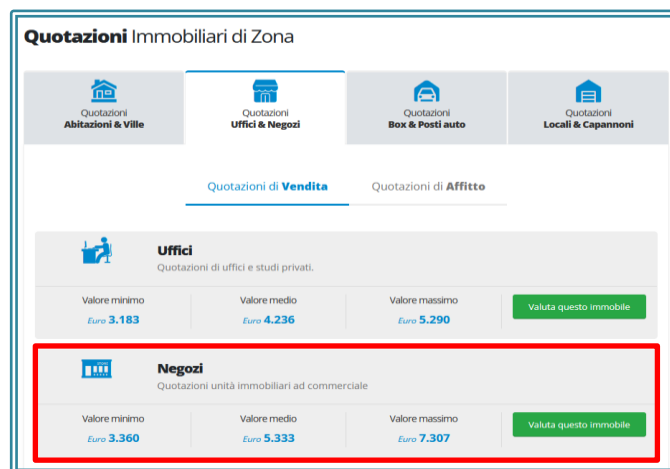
**Quotazioni** Immobiliari di Zona

Quotazioni
**Abitazioni & Ville**

Quotazioni
**Uffici & Negozi**

Quotazioni
**Box & Posti auto**

Quotazioni
**Locali & Capannoni**

Quotazioni di **Vendita**

Quotazioni di **Affitto**

**Uffici**
Quotazioni di uffici e studi privati.

| Valore minimo | Valore medio | Valore massimo | |
|---|---|---|---|
| Euro **3.183** | Euro **4.236** | Euro **5.290** | Valuta questo immobile |

**Negozi**
Quotazioni unità immobiliari ad commerciale

| Valore minimo | Valore medio | Valore massimo | |
|---|---|---|---|
| Euro **3.360** | Euro **5.333** | Euro **7.307** | Valuta questo immobile |